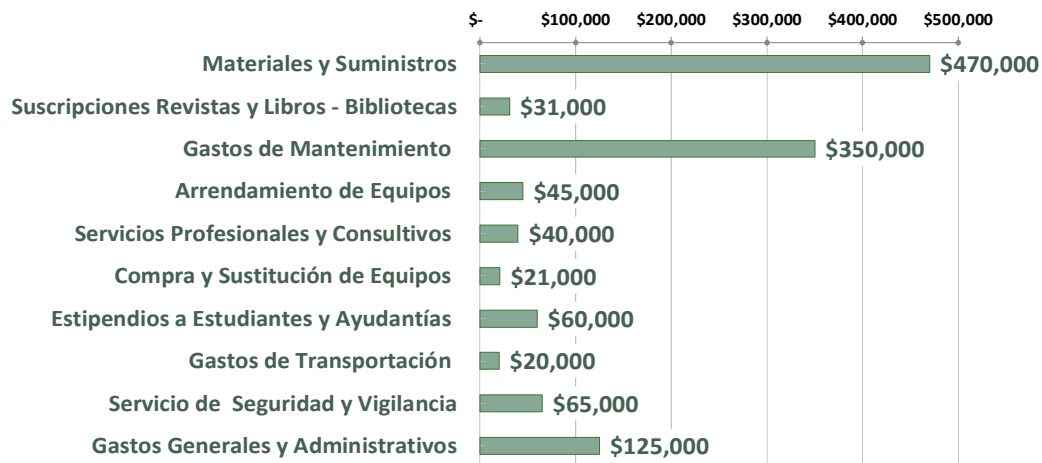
$-
$100,000
$200,000
$300,000
$400,000
$500,000

Materiales y Suministros $470,000
Suscripciones Revistas y Libros - Bibliotecas $31,000
Gastos de Mantenimiento $350,000
Arrendamiento de Equipos $45,000
Servicios Profesionales y Consultivos $40,000
Compra y Sustitución de Equipos $21,000
Estipendios a Estudiantes y Ayudantías $60,000
Gastos de Transportación $20,000
Servicio de Seguridad y Vigilancia $65,000
Gastos Generales y Administrativos $125,000